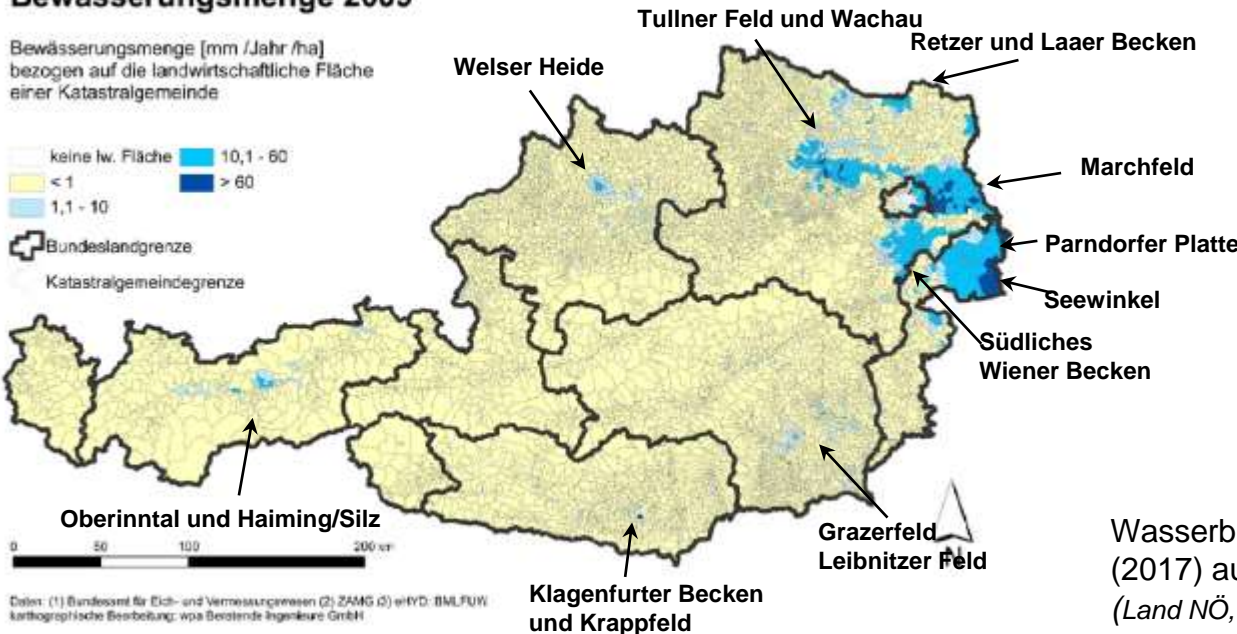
Bewässerungsmenge 2009

Bewässerungsmenge [mm /Jahr /ha] bezogen auf die landwirtschaftliche Fläche einer Katastralgemeinde

keine lw. Fläche
< 1
1,1 - 10
10,1 - 60
> 60

Bundeslandgrenze

Katastralgemeindegrenze

Tullner Feld und Wachau

Retzer und Laaer Becken

Welser Heide

Marchfeld

Parndorfer Platte

Seewinkel

Südliches Wiener Becken

Oberinntal und Haiming/Silz

Grazerfeld Leibnitzer Feld

Klagenfurter Becken und Krappfeld

0 50 100 200 km

N

Daten: (1) Bundesamt für Eich- und Vermessungswesen (2) ZAMG (3) eHYD: BMLFUW kartographische Bearbeitung: wpa Beratende Ingenieure GmbH

Wasserb
(2017) au
(Land NÖ,